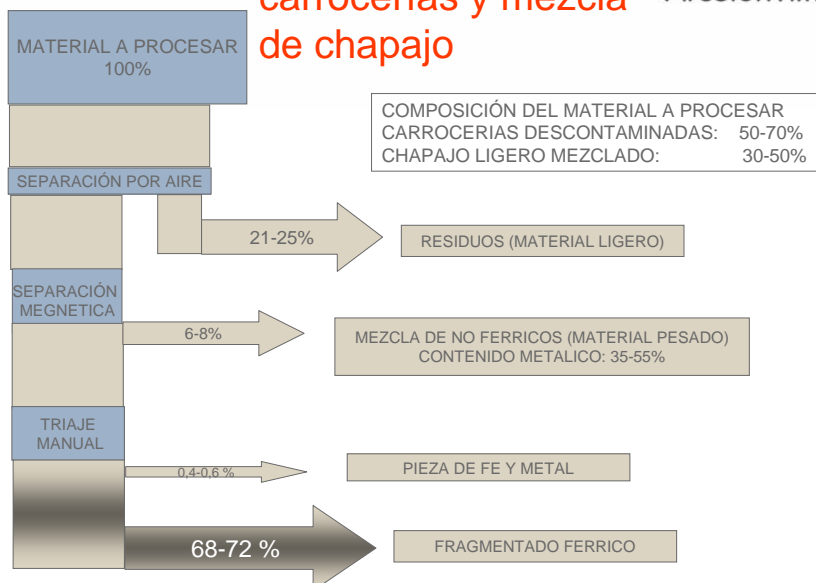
carrocerias y mezcla de chapajo

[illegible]

MATERIAL A PROCESAR 100%

COMPOSICIÓN DEL MATERIAL A PROCESAR
CARROCERIAS DESCONTAMINADAS: 50-70%
CHAPAJO LIGERO MEZCLADO: 30-50%

SEPARACIÓN POR AIRE

21-25%

RESIDUOS (MATERIAL LIGERO)

SEPARACIÓN MEGNETICA

6-8%

MEZCLA DE NO FERRICOS (MATERIAL PESADO)
CONTENIDO METALICO: 35-55%

TRIAJE MANUAL

0,4-0,6 %

PIEZA DE FE Y METAL

68-72 %

FRAGMENTADO FERRICO